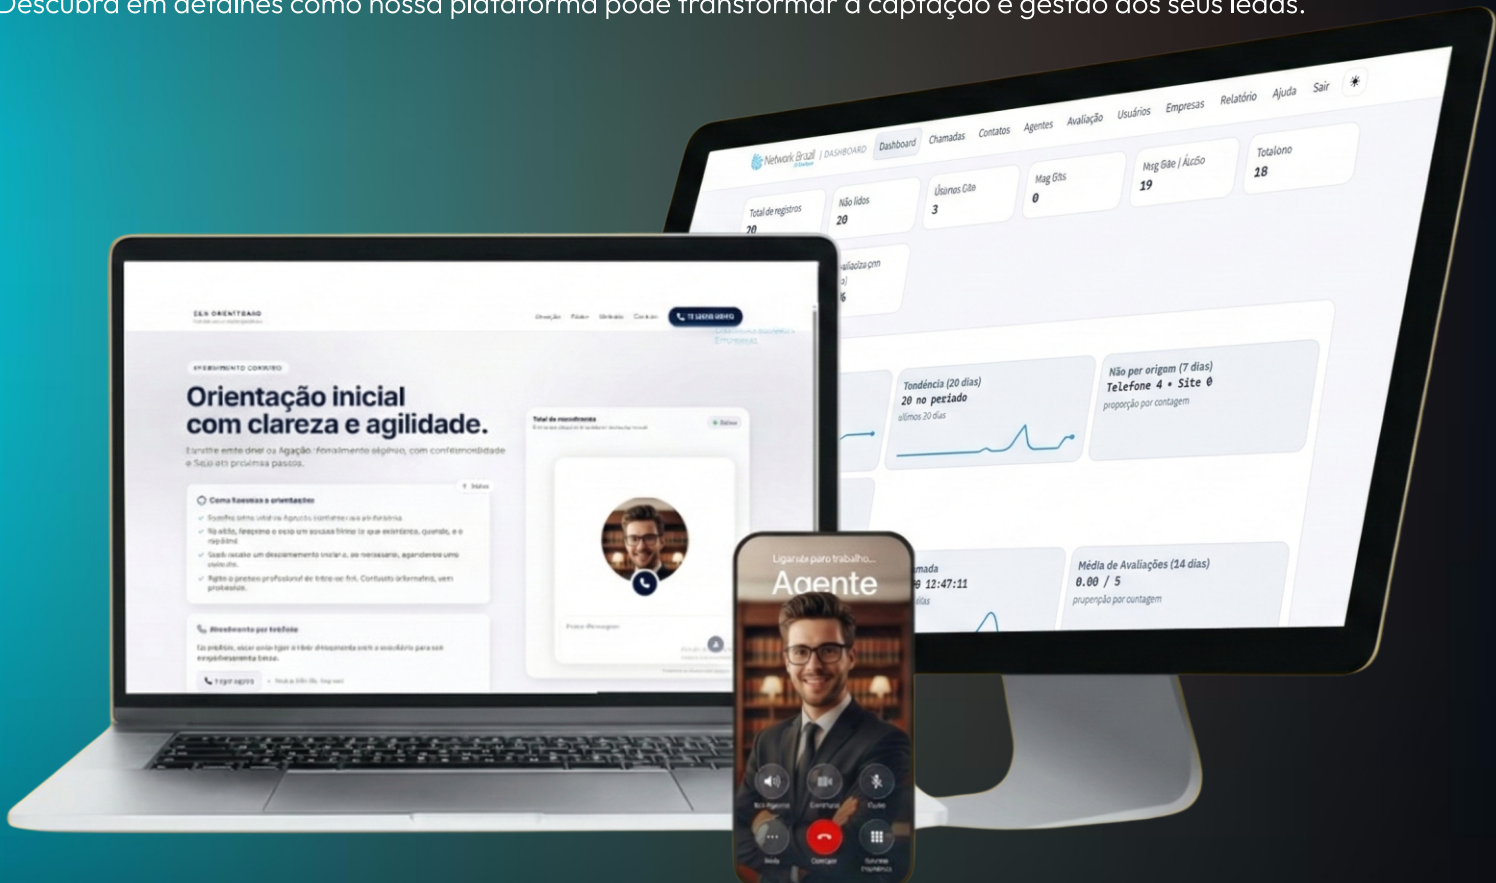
Descubra em detalhes como nossa plataforma pode transformar a captação e gestão dos seus leads.

Network Brazil | DASHBOARD Dashboard Chamadas Contatos Agentes Avaliação Usuários Empresas Relatório Ajuda Sair

Total de registros 20
Não lidos 20
Úsirnas Cite 3
Mag Gits 0
Msg Gãe / Aicão 19
Totalono 28

Tendência (20 dias)
20 no período
últimos 20 dias

Não per origem (7 dias)
Telefone 4 • Site 0
proporção por contagem

Média de Avaliações (14 dias)
0.00 / 5
proporção por contagem

12:47:11

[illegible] ORIENTTAAO

ATENDIMENTO CONTATO

Orientação inicial com clareza e agilidade.

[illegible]

Como funcionam e orientações

Atendimento por telefone

Total de atendimento

Ligando para trabalho...
Agente